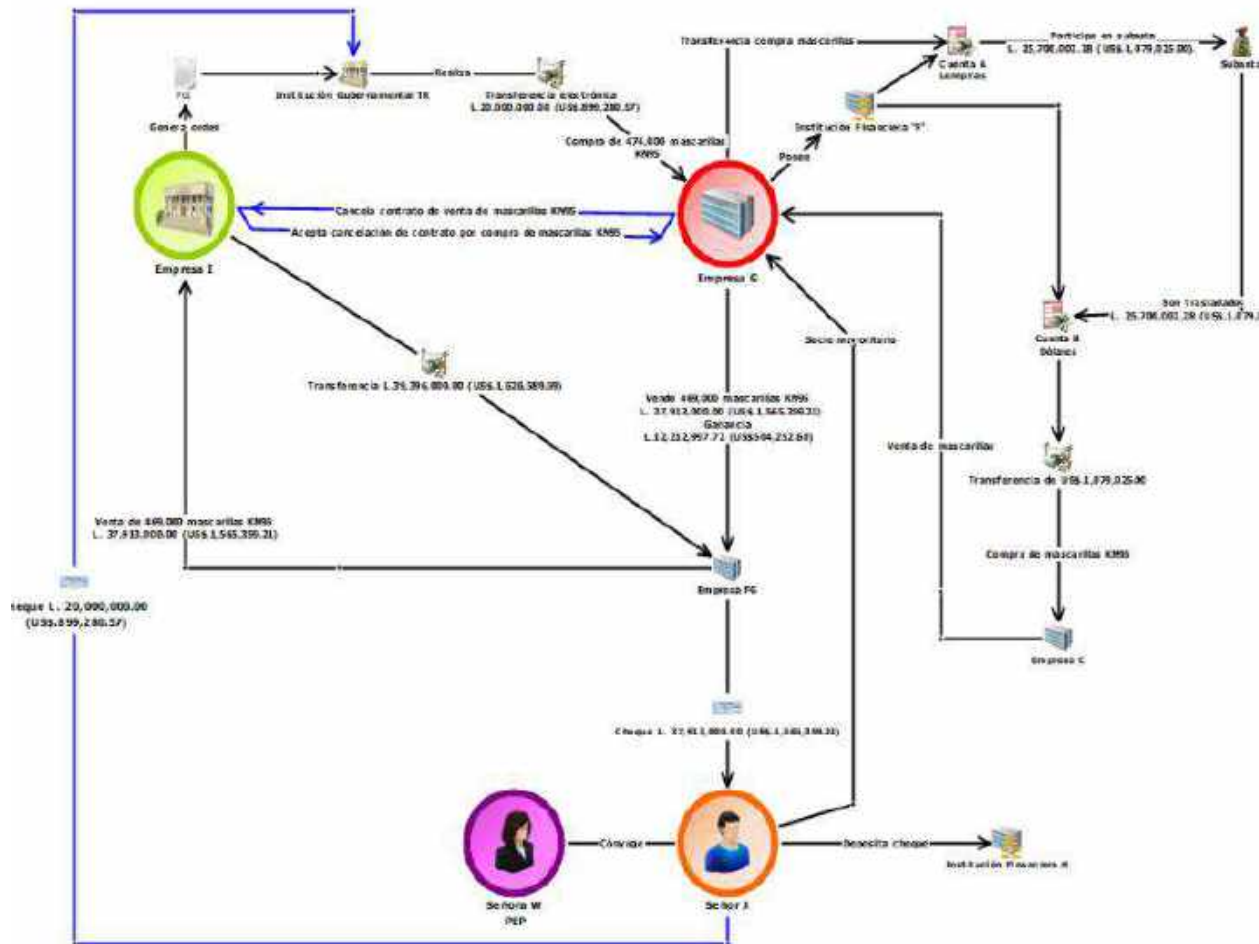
FG

Genera orden

Institución Gubernamental TR

Realiza

Transferencia electrónica L.20,000,000.00 (US$.899,280.57)

Transferencia compra mascarillas

Cuenta $ Lempiras

Participa en subasta L. 25,706,001.28 (US$.1,079,025.00)

Subasta

Institución Financiera "Y"

Posee

Compra de 474,000 mascarillas KN95

Cancela contrato de venta de mascarillas KN95

Acepta cancelación de contrato por compra de mascarillas KN95

Empresa I

Empresa C

Son trasladados L. 25,706,001.28 (US$.1,079,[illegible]

Cuenta $ Dólares

Socio minoritario

Transferencia L.39,396,000.00 (US$.1,626,389.99)

Vende 469,000 mascarillas KN95 L. 37,913,000.00 (US$.1,565,399.21) Ganancia L.12,212,957.72 (US$504,252.60)

Venta de mascarillas

Transferencia de US$.1,079,025.00

Compra de mascarillas KN95

Venta de 469,000 mascarillas KN95 L. 37,913,000.00 (US$.1,565,399.21)

Empresa FG

Empresa C

heque L. 20,000,000.00 (US$.899,280.57)

Cheque L. 37,913,000.00 (US$.1,565,399.21)

Señora W PEP

Cónyuge

Señor J

Deposita cheque

Institución Financiera A